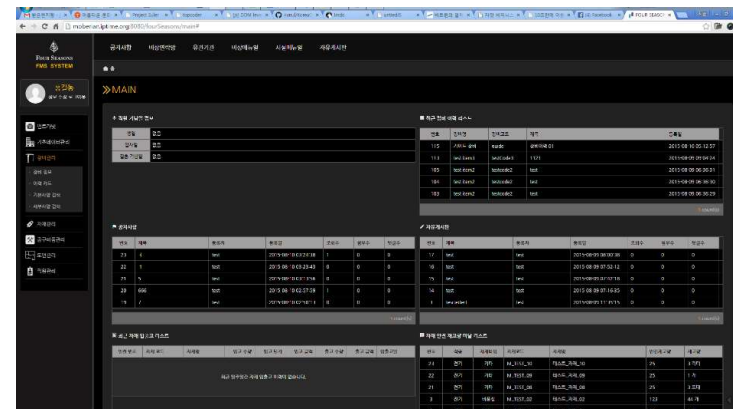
≫MAIN

FOUR SEASONS
FMS SYSTEM

공지사항
비상연락망
유관기관
비상체계도
시설현황
자유게시판

| 번호 | 제목 | 작성자 | 작성일 | 조회수 |
|---|---|---|---|---|
| 23 | 5 | test | 2015-08-10 02:23:36 | 1 |
| 22 | 1 | test | 2015-08-10 03:23:40 | 0 |
| 21 | 5 | test | 2015-08-10 02:17:04 | 0 |
| 20 | 666 | test | 2015-08-10 02:27:29 | 1 |
| 19 | 7 | test | 2015-08-10 02:10:11 | 0 |

| 번호 | 제목 | 작성자 | 작성일 | 조회수 |
|---|---|---|---|---|
| 17 | test | test | 2015-08-09 08:00:38 | 0 |
| 16 | test | test | 2015-08-09 07:52:12 | 0 |
| 15 | test | test | 2015-08-09 07:57:18 | 0 |
| 14 | test | test | 2015-08-09 07:16:05 | 0 |
| 13 | test.write1 | test | 2015-08-09 11:15:15 | 0 |

| 번호 | 자재명 | 자재코드 | 제작 | 등록일 |
|---|---|---|---|---|
| 115 | | trade | | 2015-08-10 05:12:57 |
| 113 | test item1 | testcode1 | 1171 | 2015-08-09 09:04:24 |
| 105 | test item2 | testcode2 | test | 2015-08-09 06:36:31 |
| 104 | test item2 | testcode2 | test | 2015-08-09 06:36:30 |
| 103 | test item2 | testcode2 | test | 2015-08-09 06:36:29 |

| 번호 | | | M_TEST_01 | | 25 | |
|---|---|---|---|---|---|---|
| 22 | | | M_TEST_04 | | 25 | |
| 21 | | | M_TEST_06 | | 25 | |
| 3 | | | M_TEST_02 | | 123 | |

최근 업로드된 자재 입출고 이력이 없습니다.